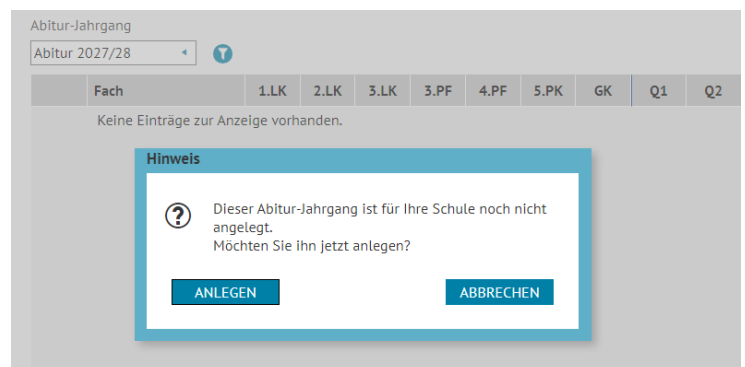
Abitur-Jahrgang

Abitur 2027/28

| | Fach | 1.LK | 2.LK | 3.LK | 3.PF | 4.PF | 5.PK | GK | Q1 | Q2 |
|---|---|---|---|---|---|---|---|---|---|---|

Keine Einträge zur Anzeige vorhanden.

Hinweis

Dieser Abitur-Jahrgang ist für Ihre Schule noch nicht angelegt.
Möchten Sie ihn jetzt anlegen?

ANLEGEN

ABBRECHEN